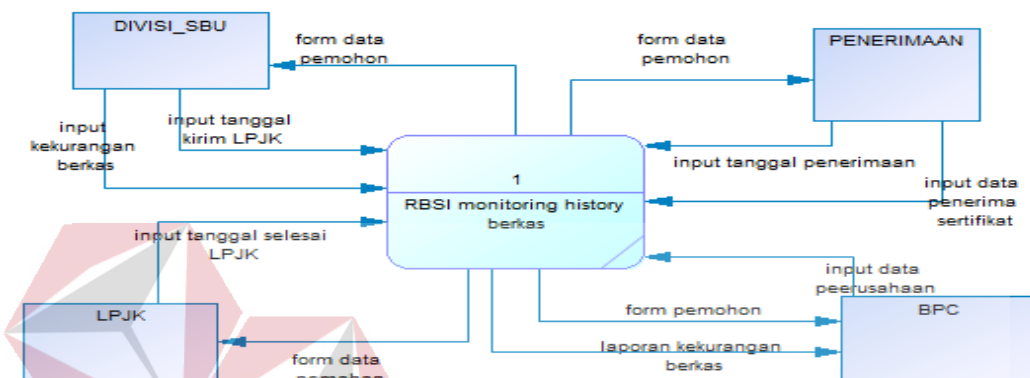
DIVISI_SBU

form data pemohon

form data pemohon

PENERIMAAN

input kekurangan berkas

input tanggal kirim LPJK

1

RBSI monitoring history berkas

input tanggal penerimaan

input data penerima sertifikat

input tanggal selesai LPJK

input data peerusahaan

LPJK

form pemohon

BPC

laporan kekurangan berkas

form data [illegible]